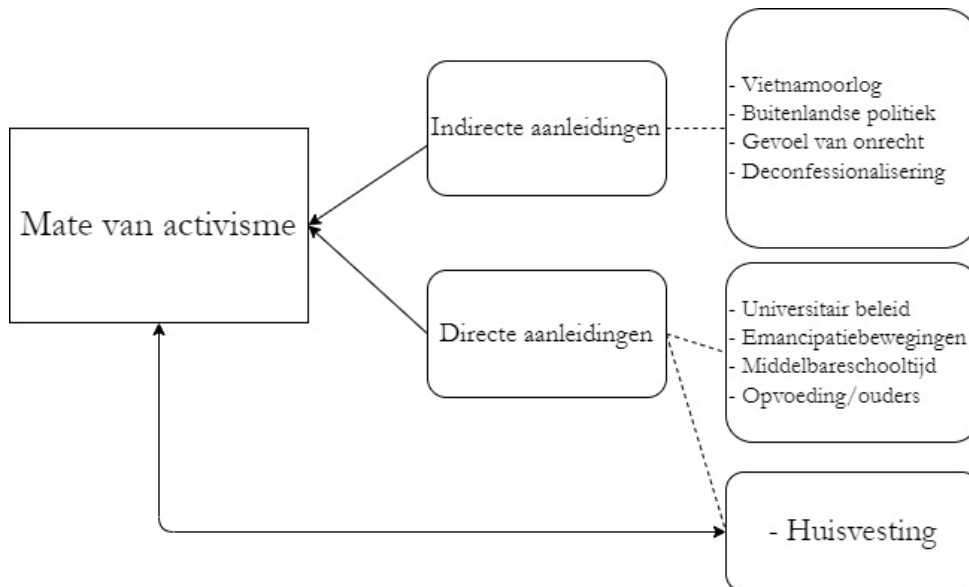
Mate van activisme

Indirecte aanleidingen

- Vietnamoorlog
- Buitenlandse politiek
- Gevoel van onrecht
- Deconfessionalisering

Directe aanleidingen

- Universitair beleid
- Emancipatiebewegingen
- Middelbareschooltijd
- Opvoeding/ouders

- Huisvesting